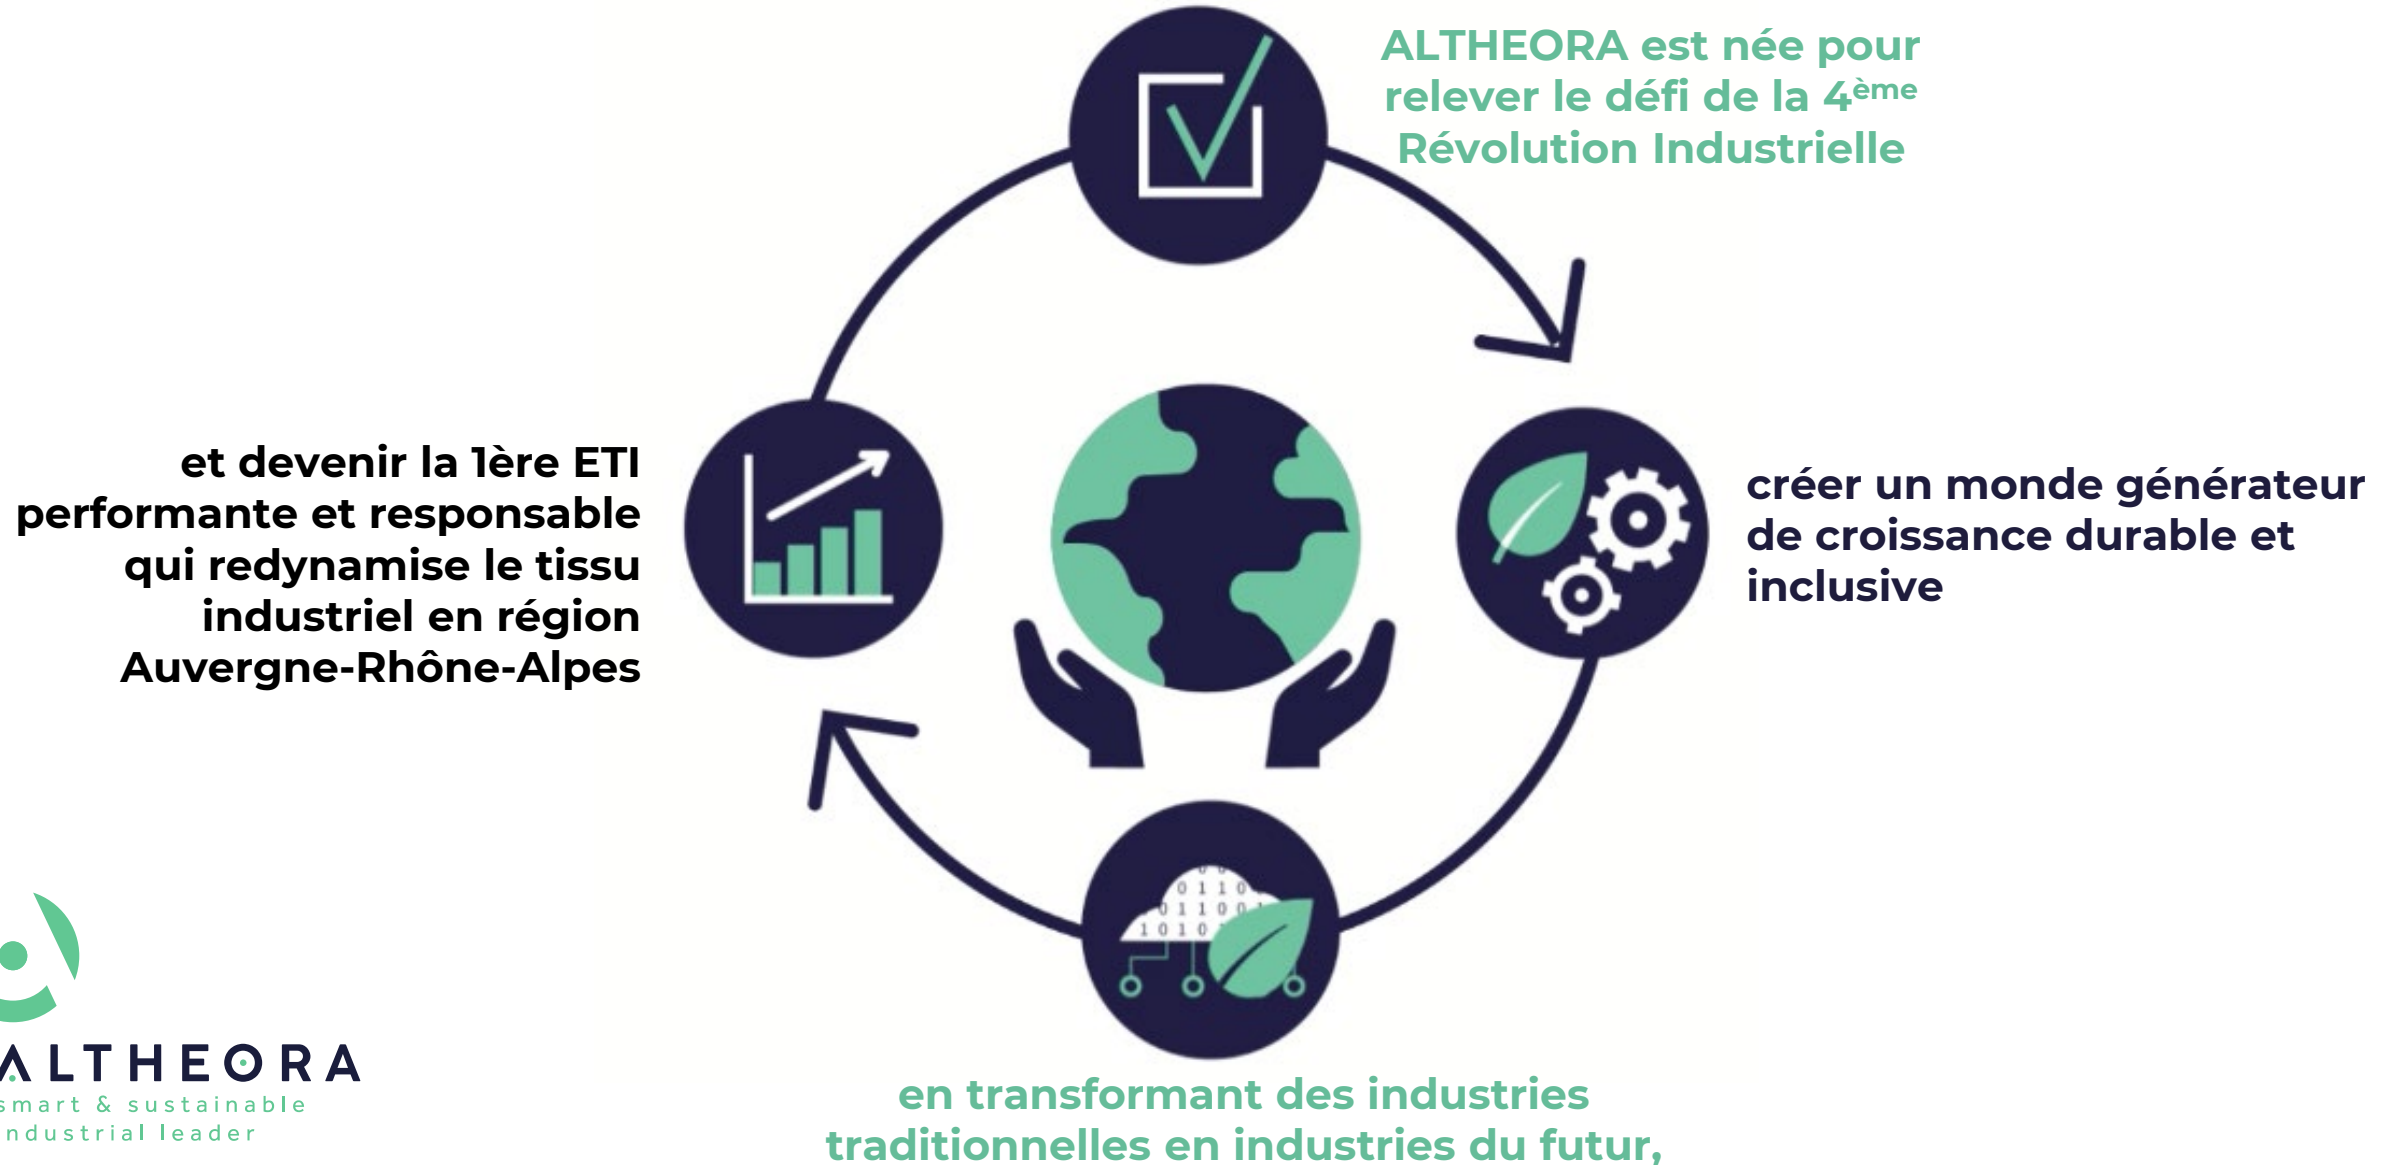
ALTHEORA est née pour relever le défi de la 4$^{ème}$ Révolution Industrielle

créer un monde générateur de croissance durable et inclusive

en transformant des industries traditionnelles en industries du futur,

et devenir la 1ère ETI performante et responsable qui redynamise le tissu industriel en région Auvergne-Rhône-Alpes

0 1 1 0
0 1 1 0 0
1 0 1 0

ALTHEORA
smart & sustainable
industrial leader